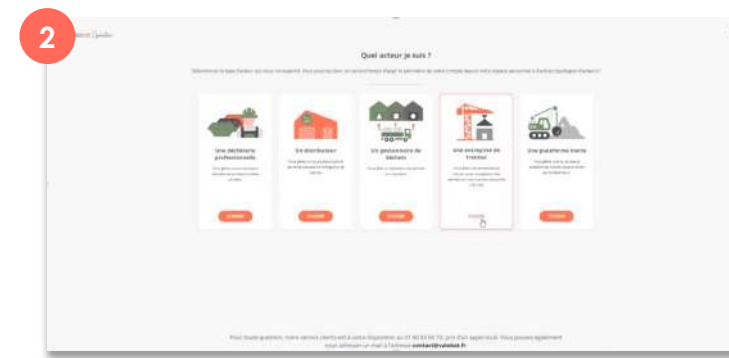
2

Quel acteur je suis ?

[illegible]

Une déchèterie professionnelle

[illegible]

CHOISIR

Un distributeur

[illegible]

CHOISIR

Un gestionnaire de déchets

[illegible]

CHOISIR

Une entreprise de travaux

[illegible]

CHOISIR

Une plateforme inerte

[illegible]

CHOISIR

Pour toute question, notre service clients est à votre disposition au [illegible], prix d'un appel local. Vous pouvez également nous adresser un mail à l'adresse contact@valobat.fr